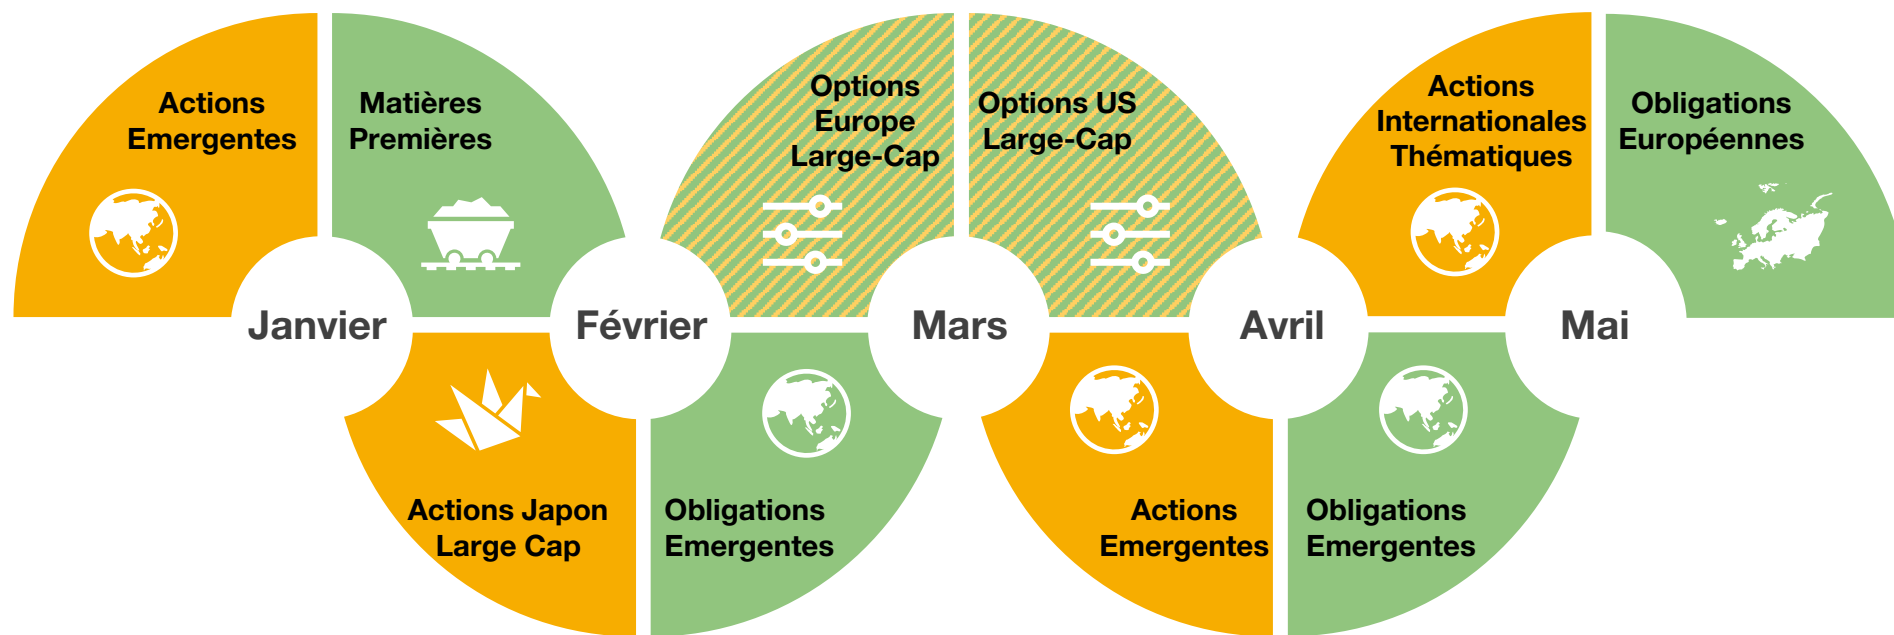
Actions Emergentes

Matières Premières

Options Europe Large-Cap

Options US Large-Cap

Actions Internationales Thématiques

Obligations Européennes

Janvier

Février

Mars

Avril

Mai

Actions Japon Large Cap

Obligations Emergentes

Actions Emergentes

Obligations Emergentes